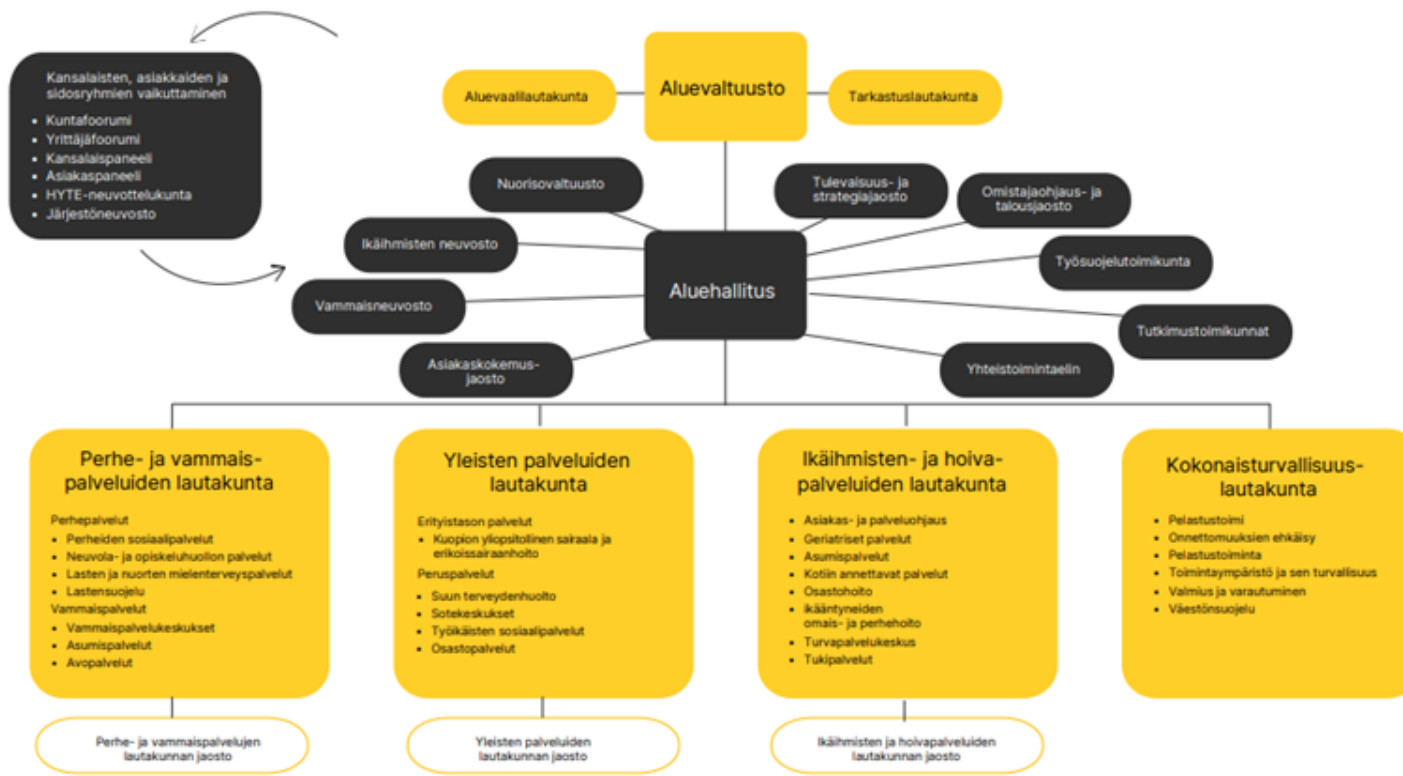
Kansalaisten, asiakkaiden ja sidosryhmien vaikuttaminen
- Kuntafoorumi
- Yrittäjäfoorumi
- Kansalaispaneeli
- Asiakaspaneeli
- HYTE-neuvottelukunta
- Järjestöneuvosto

Aluevaalilautakunta

Aluevaltuusto

Tarkastuslautakunta

Nuorisovaltuusto

Tulevaisuus- ja strategiajaosto

Omistajaohjaus- ja talousjaosto

Ikäihmisten neuvosto

Työsuojelutoimikunta

Aluehallitus

Vammaisneuvosto

Tutkimustoimikunnat

Asiakaskokemus-jaosto

Yhteistoimintaelin

Perhe- ja vammais-palveluiden lautakunta

Perhepalvelut
- Perheiden sosiaalipalvelut
- Neuvola- ja opiskeluhuollon palvelut
- Lasten ja nuorten mielenterveyspalvelut
- Lastensuojelu

Vammaispalvelut
- Vammaispalvelukeskukset
- Asumispalvelut
- Avopalvelut

Yleisten palveluiden lautakunta

Erityistason palvelut
- Kuopion yliopistollinen sairaala ja erikoissairaanhoito

Peruspalvelut
- Suun terveydenhuolto
- Sotekeskukset
- Työikäisten sosiaalipalvelut
- Osastopalvelut

Ikäihmisten- ja hoiva-palveluiden lautakunta

- Asiakas- ja palveluohjaus
- Geriatriset palvelut
- Asumispalvelut
- Kotiin annettavat palvelut
- Osastohoito
- Ikääntyneiden omais- ja perhehoito
- Turvapalvelukeskus
- Tukipalvelut

Kokonaisturvallisuus-lautakunta

- Pelastustoimi
- Onnettomuuksien ehkäisy
- Pelastustoiminta
- Toimintaympäristö ja sen turvallisuus
- Valmius ja varautuminen
- Väestönsuojelu

Perhe- ja vammaispalvelujen lautakunnan jaosto

Yleisten palveluiden lautakunnan jaosto

Ikäihmisten ja hoivapalveluiden lautakunnan jaosto